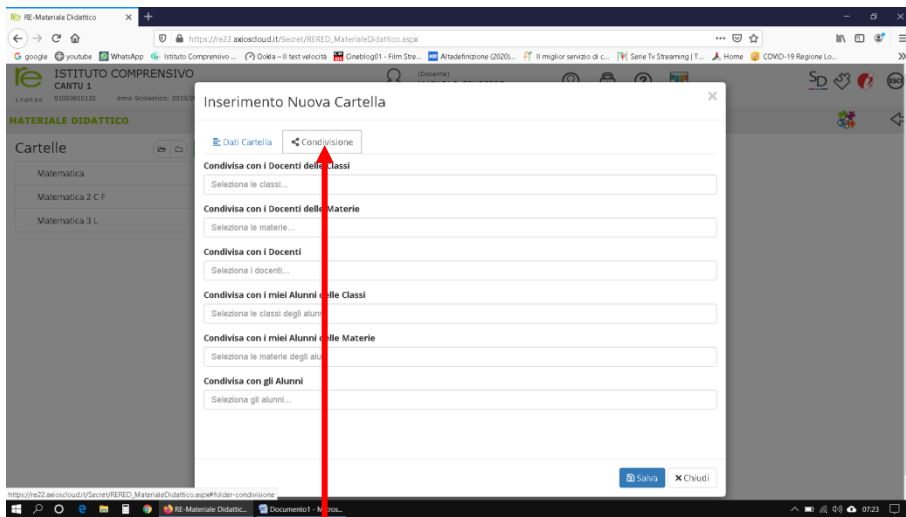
RE-Materiale Didattico ×

https://re22.axiosdoud.it/Secret/RERED_MaterialeDidattico.aspx

google youtube WhatsApp Istituto Comprensivo ... Ookla – Il test velocità Cineblog01 - Film Stre... Altadefinizione (2020)... Il miglior servizio di c... Serie Tv Streaming | T... Home COVID-19 Regione Lo...

ISTITUTO COMPRENSIVO CANTU 1
81003810132 Anno Scolastico: 2019/2

(Docente)

MATERIALE DIDATTICO

Cartelle

Matematica
Matematica 2 C F
Matematica 3 L

Inserimento Nuova Cartella ×

Dati Cartella Condivisione

Condivisa con i Docenti delle Classi
Seleziona le classi...

Condivisa con i Docenti delle Materie
Seleziona le materie...

Condivisa con i Docenti
Seleziona i docenti...

Condivisa con i miei Alunni delle Classi
Seleziona le classi degli alunni

Condivisa con i miei Alunni delle Materie
Seleziona le materie degli alu

Condivisa con gli Alunni
Seleziona gli alunni...

Salva ✖ Chiudi

https://re22.axiosdoud.it/Secret/RERED_MaterialeDidattico.aspx#folder-condivisione

RE-Materiale Didattic... Documento1 - Micros...

07:23